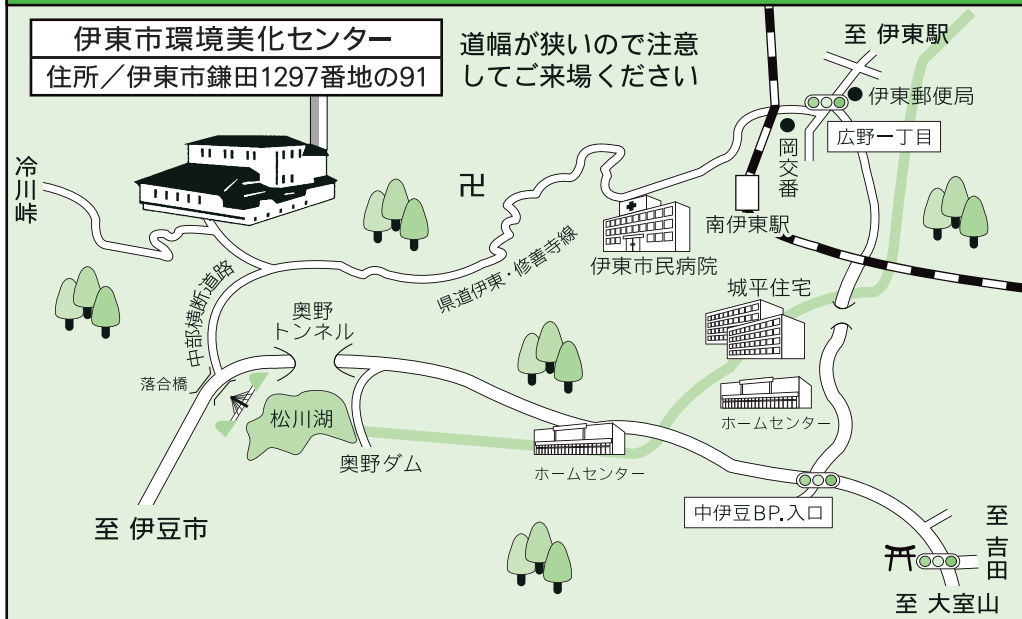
伊東市環境美化センター
住所／伊東市鎌田1297番地の91

道幅が狭いので注意してご来場ください

至 伊東駅
伊東郵便局
広野一丁目
岡交番
南伊東駅
冷川峠
卍
県道伊東・修善寺線
伊東市民病院
城平住宅
中部横断道路
奥野トンネル
落合橋
松川湖
奥野ダム
ホームセンター
ホームセンター
中伊豆BP.入口
至 伊豆市
至 吉田
至 大室山